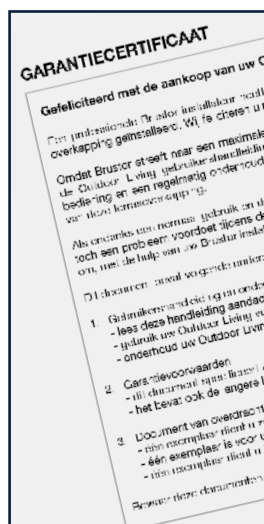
GARANTIECERTIFICAAT

Gefeliciteerd met de aankoop van uw O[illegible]

Een professionele Brustor installateur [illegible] overkapping geïnstalleerd. Wij feliciteren u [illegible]

Omdat Brustor streeft naar een maximale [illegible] de Outdoor Living gebruikershandleiding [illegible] bediening en een regelmatig onderhoud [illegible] van deze lamoverkapping.

Als ondanks een normaal gebruik en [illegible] toch een probleem voordoet tijdens de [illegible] om, met de hulp van uw Brustor installateur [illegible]

Dit document omvat volgende onder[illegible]

1. Gebruikershandleiding en onder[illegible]
- lees deze handleiding aandac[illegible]
- gebruik uw Outdoor Living ove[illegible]
- onderhoud uw Outdoor Livin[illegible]

2. Garantievoorwaarden
- dit document specificeert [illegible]
- het bevat ook de andere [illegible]

3. Document van overdracht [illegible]
- een exemplaar dient u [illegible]
- één exemplaar is voor u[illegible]
- een exemplaar dient u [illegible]

Bewaar deze documenten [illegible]